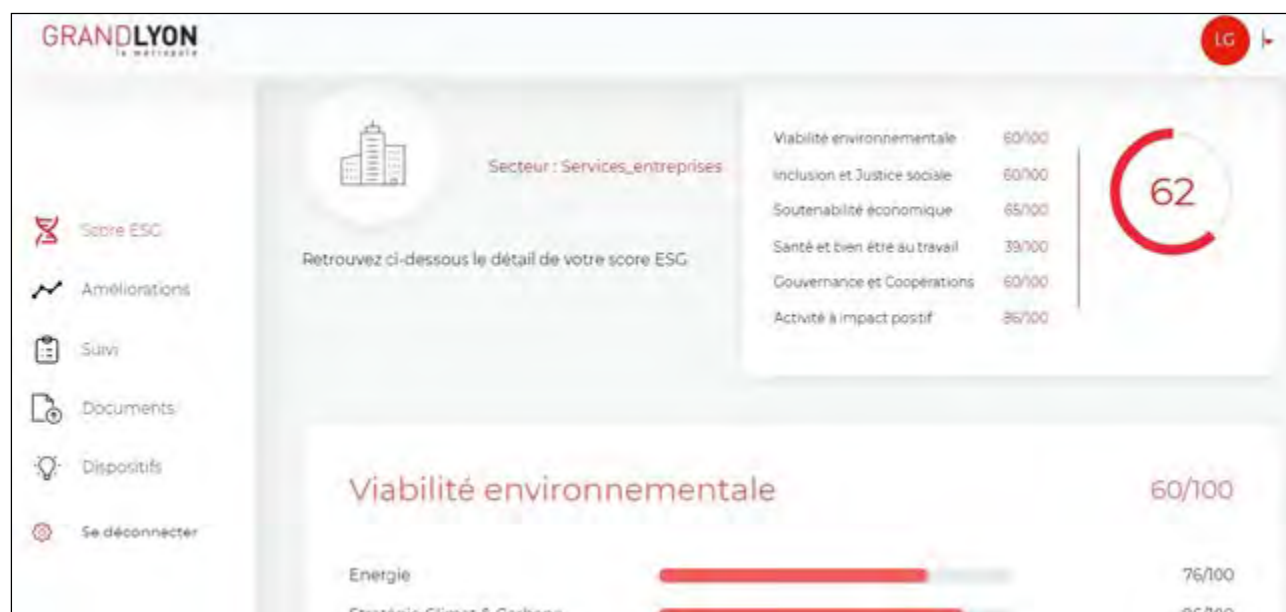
GRANDLYON
la métropole

LG

Score ESG
Améliorations
Suivi
Documents
Dispositifs
Se déconnecter

Secteur : Services_entreprises

Retrouvez ci-dessous le détail de votre score ESG

| | |
|---|---|
| Viabilité environnementale | 60/100 |
| Inclusion et Justice sociale | 60/100 |
| Soutenabilité économique | 65/100 |
| Santé et bien être au travail | 39/100 |
| Gouvernance et Coopérations | 60/100 |
| Activité à impact positif | 86/100 |

62

Viabilité environnementale 60/100

Energie 76/100

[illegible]